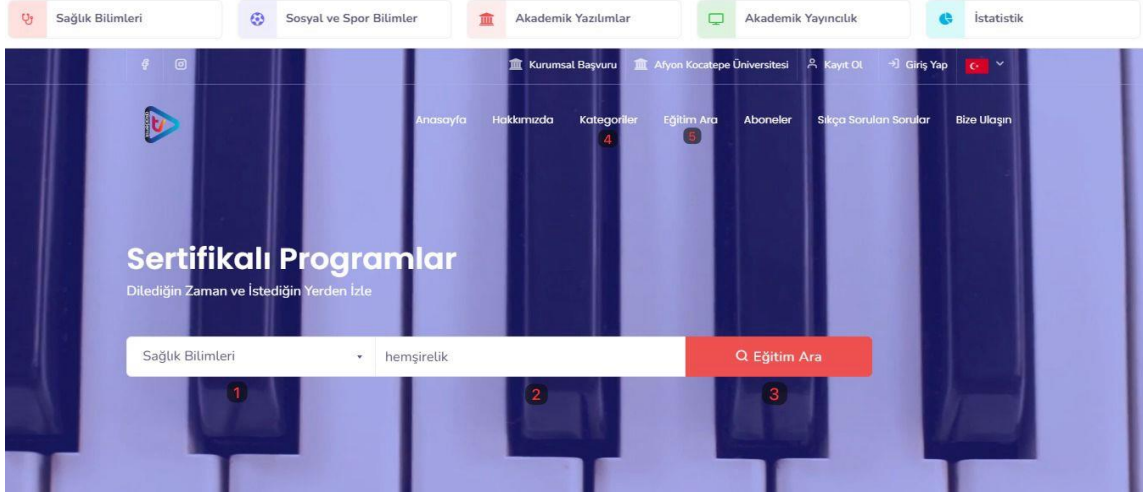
Sağlık Bilimleri
Sosyal ve Spor Bilimler
Akademik Yazılımlar
Akademik Yayıncılık
İstatistik

Kurumsal Başvuru
Afyon Kocatepe Üniversitesi
Kayıt Ol
Giriş Yap

Anasayfa
Hakkımızda
Kategoriler
4
Eğitim Ara
5
Aboneler
Sıkça Sorulan Sorular
Bize Ulaşın

Sertifikalı Programlar
Dilediğin Zaman ve İstediğin Yerden İzle

Sağlık Bilimleri
hemşirelik
Eğitim Ara
1
2
3